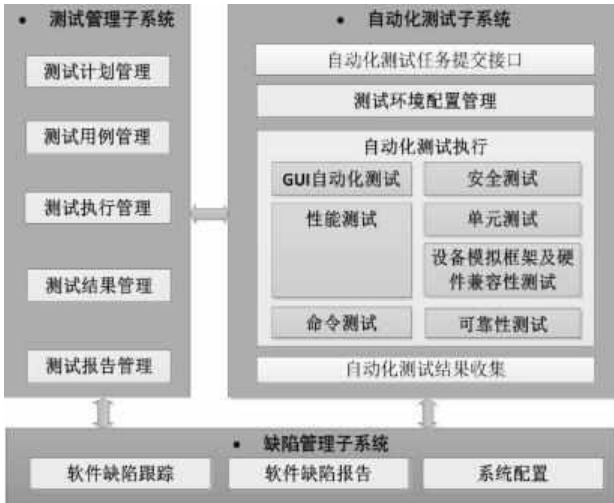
• 测试管理子系统

测试计划管理

测试用例管理

测试执行管理

测试结果管理

测试报告管理

• 自动化测试子系统

自动化测试任务提交接口

测试环境配置管理

自动化测试执行

GUI自动化测试

安全测试

性能测试

单元测试

设备模拟框架及硬件兼容性测试

命令测试

可靠性测试

自动化测试结果收集

• 缺陷管理子系统

软件缺陷跟踪

软件缺陷报告

系统配置